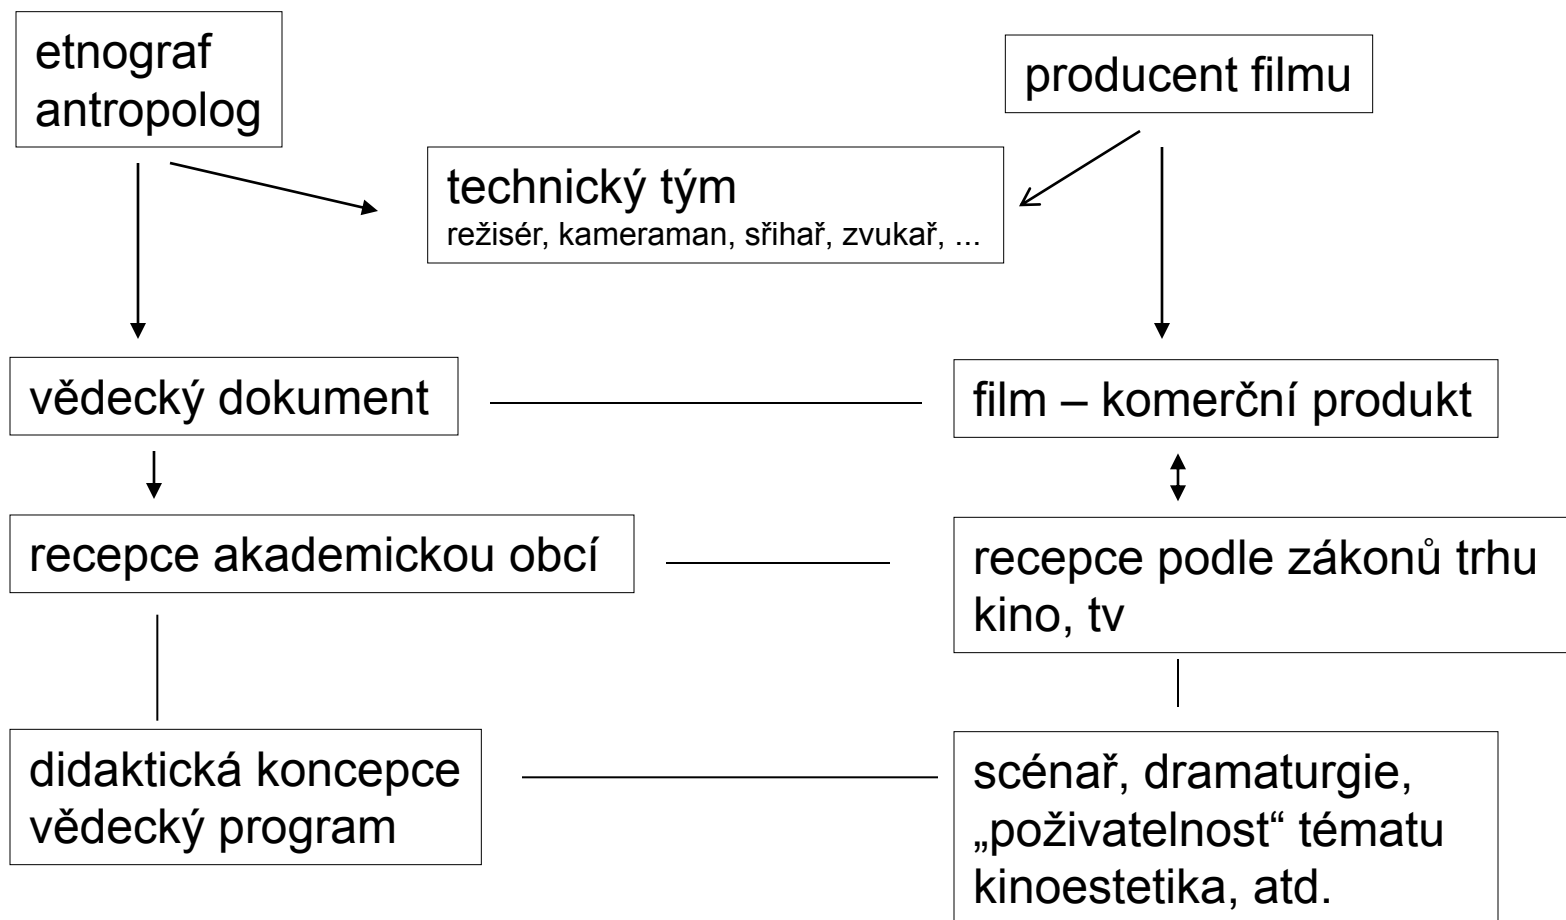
etnograf
antropolog

producent filmu

technický tým
režisér, kameraman, sřihař, zvukař, ...

vědecký dokument

film – komerční produkt

recepce akademickou obcí

recepce podle zákonů trhu
kino, tv

didaktická koncepce
vědecký program

scénař, dramaturgie,
„poživatelnost“ tématu
kinoestetika, atd.